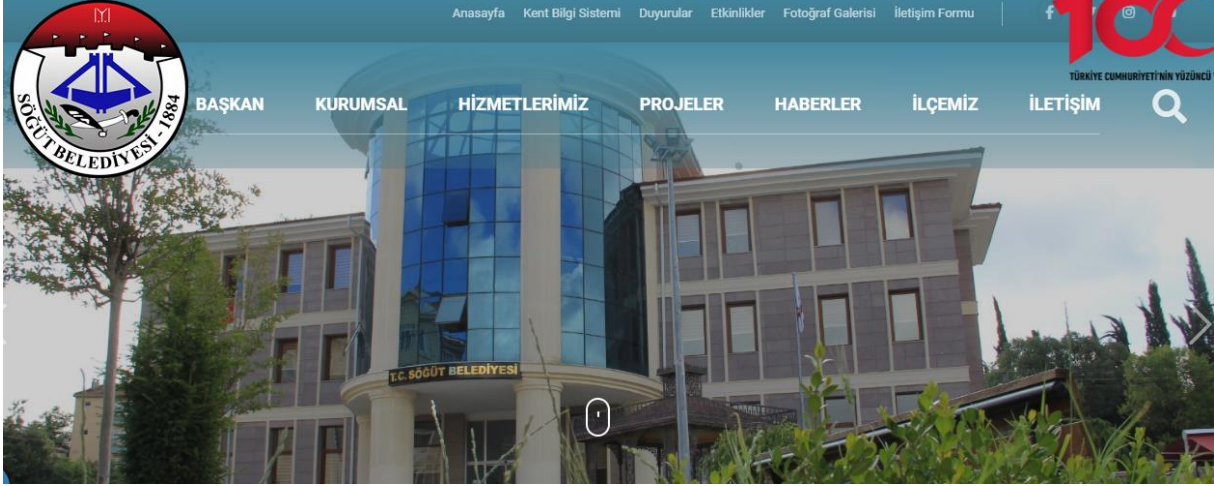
SÖĞÜT BELEDİYESİ - 1884

Anasayfa Kent Bilgi Sistemi Duyurular Etkinlikler Fotoğraf Galerisi İletişim Formu

100
TÜRKİYE CUMHURİYETİ'NİN YÜZÜNCÜ

BAŞKAN KURUMSAL HİZMETLERİMİZ PROJELER HABERLER İLÇEMİZ İLETİŞİM

T.C. SÖĞÜT BELEDİYESİ